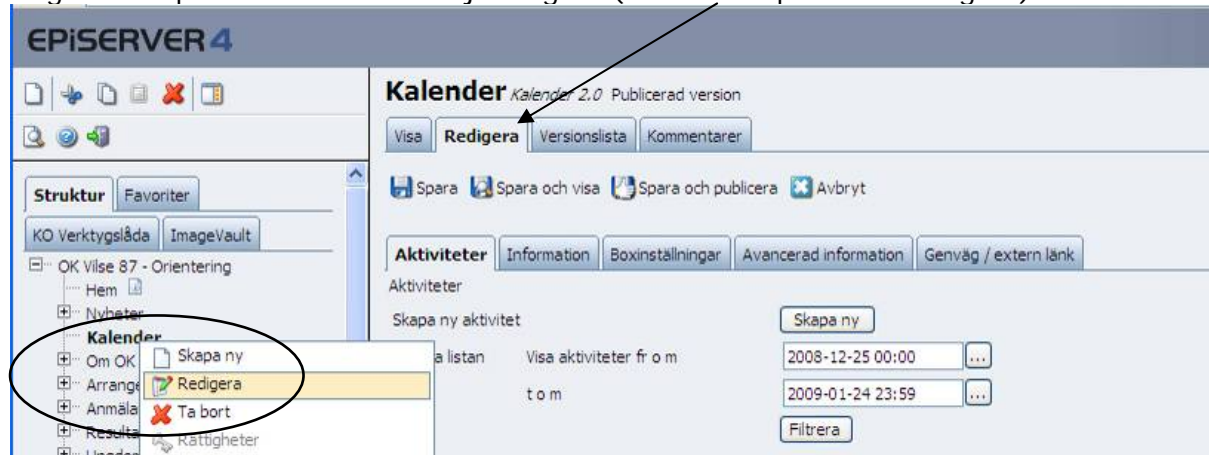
EPiSERVER 4

Struktur | Favoriter

KO Verktygslåda | ImageVault

OK Vilse 87 - Orientering
Hem
Nyheter
Kalender
Om OK
Arrang
Anmäla
Resulta

Skapa ny
Redigera
Ta bort
Rättigheter

Kalender Kalender 2.0 Publicerad version

Visa | Redigera | Versionslista | Kommentarer

Spara | Spara och visa | Spara och publicera | Avbryt

Aktiviteter | Information | Boxinställningar | Avancerad information | Genväg / extern länk

Aktiviteter

Skapa ny aktivitet | Skapa ny

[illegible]a listan | Visa aktiviteter fr o m | 2008-12-25 00:00 | ...

t o m | 2009-01-24 23:59 | ...

Filtrera